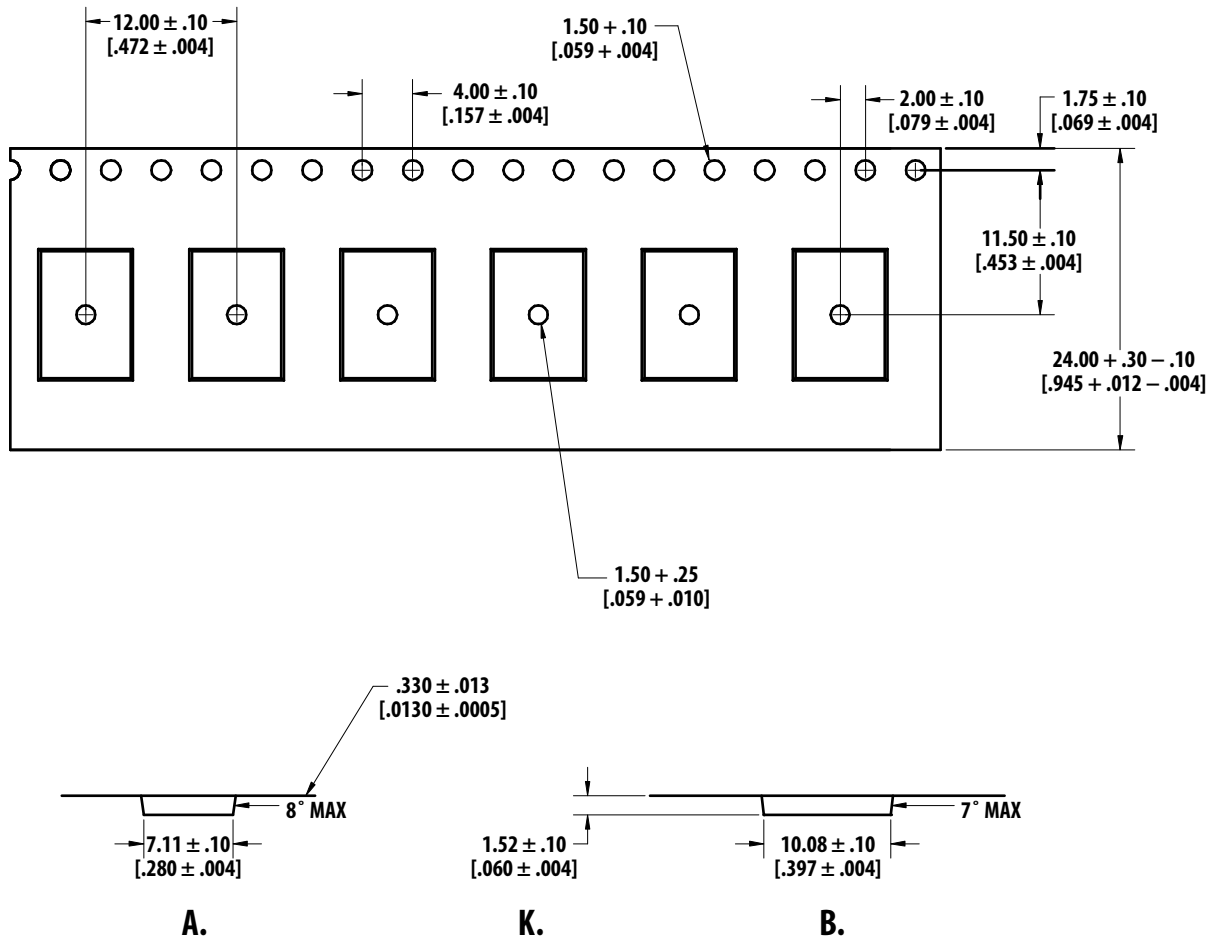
$12.00 \pm .10$
$[.472 \pm .004]$

$1.50 + .10$
$[.059 + .004]$

$4.00 \pm .10$
$[.157 \pm .004]$

$2.00 \pm .10$
$[.079 \pm .004]$

$1.75 \pm .10$
$[.069 \pm .004]$

$11.50 \pm .10$
$[.453 \pm .004]$

$24.00 + .30 - .10$
$[.945 + .012 - .004]$

$1.50 + .25$
$[.059 + .010]$

$.330 \pm .013$
$[.0130 \pm .0005]$

8° MAX

$7.11 \pm .10$
$[.280 \pm .004]$

$1.52 \pm .10$
$[.060 \pm .004]$

7° MAX

$10.08 \pm .10$
$[.397 \pm .004]$

A.

K.

B.